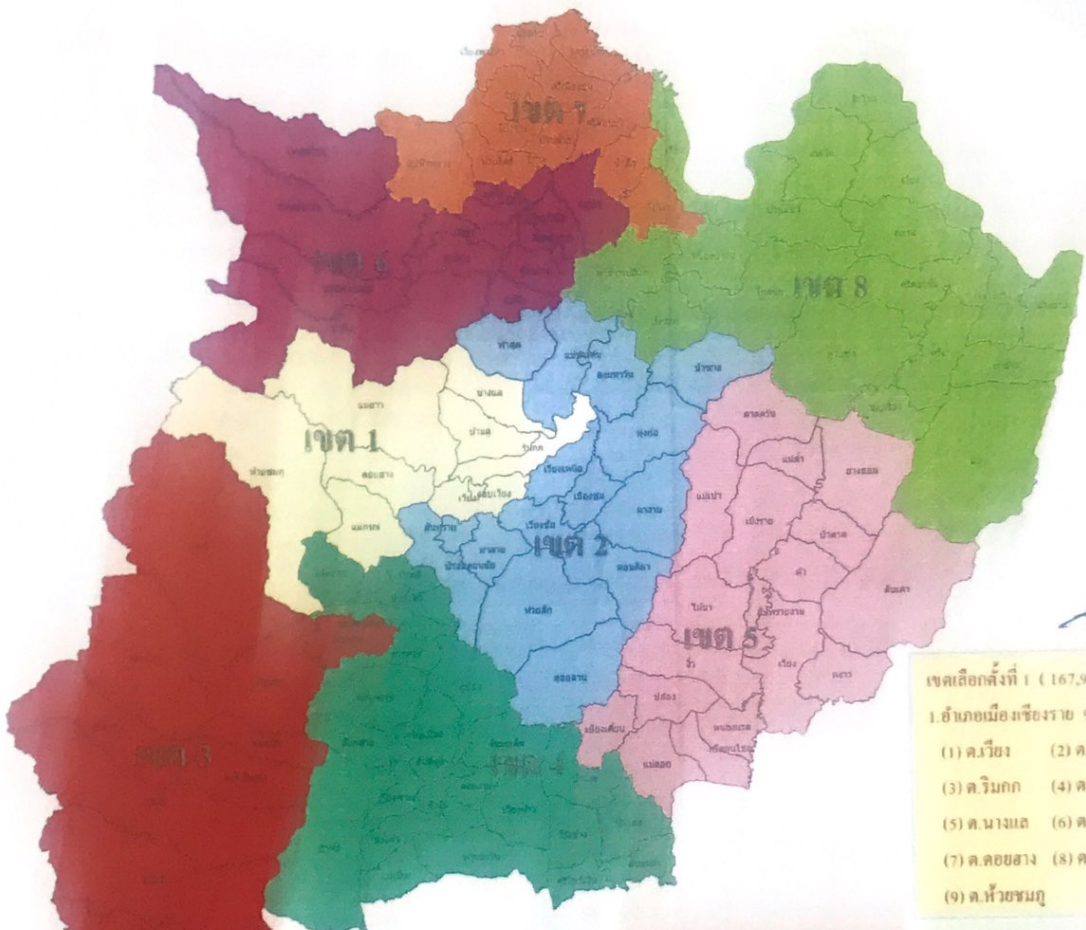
เขต 7

เขต 6

เขต 8

เขต 1

เขต 2

เขต 5

เขต 3

เขต 4

แม่ยาว

นางแล

ป่าอ้อ

ริมกก

รอบเวียง

เวียง

ดอยฮาง

ห้วยชมภู

ท่าสุด

บ้านดู่

ห้วยสัก

สันทราย

เวียงชัย

ดอนศิลา

เวียงเชียงรุ้ง

ทุ่งก่อ

ผางาม

ป่าก่อดำ

เชียงของ

เทิง

ป่าแดด

พาน

เขตเลือกตั้งที่ 1 ( 167,9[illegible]

1.อำเภอเมืองเชียงราย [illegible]

(1) ต.เวียง (2) ต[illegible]

(3) ต.ริมกก (4) ต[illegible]

(5) ต.นางแล (6) ต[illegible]

(7) ต.ดอยฮาง (8) ต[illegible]

(9) ต.ห้วยชมภู